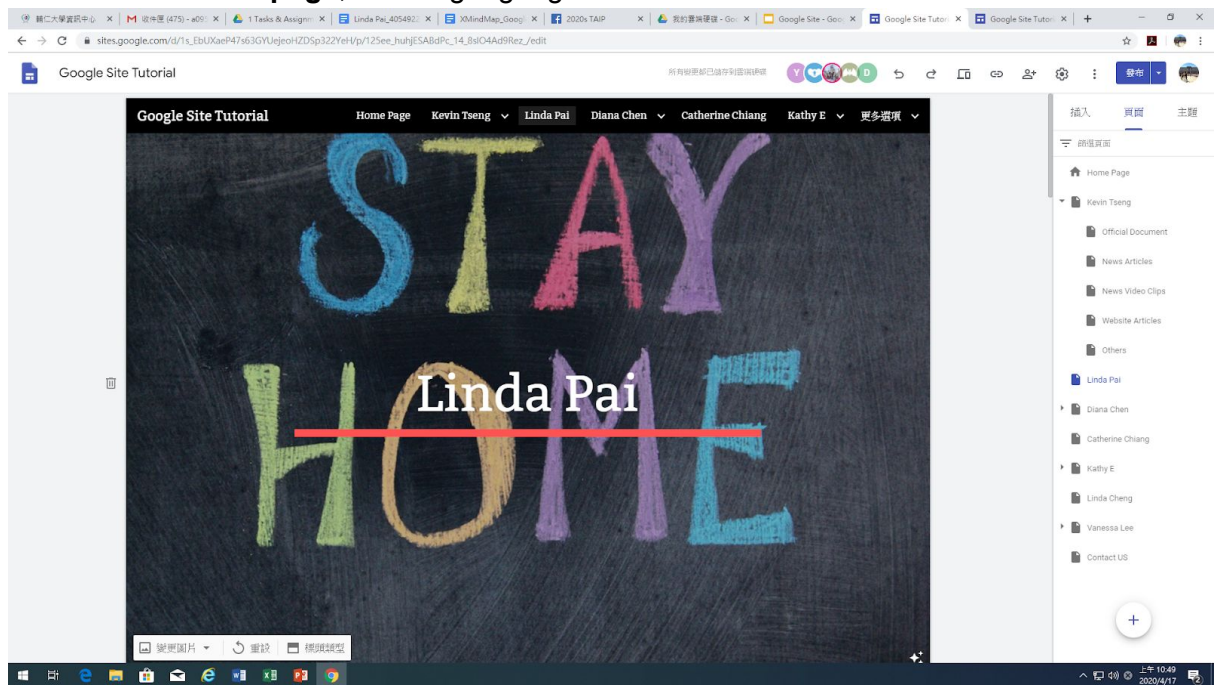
輔仁大學資訊中心 | 收件匣 (475) - a09 | 1 Tasks & Assignm | Linda Pai_4054922 | XMindMap_Googl | 2020s TAIP | 我的雲端硬碟 - Goo | Google Site - Goo | Google Site Tutori | Google Site Tutori

sites.google.com/d/1s_EbUXaeP47s63GYUejeoHZDSp322YeH/p/125ee_huhjESABdPc_14_8slO4Ad9Rez_/edit

Google Site Tutorial

所有變更都已儲存到雲端硬碟

發布

Google Site Tutorial

Home Page Kevin Tseng Linda Pai Diana Chen Catherine Chiang Kathy E 更多選項

STAY HOME

Linda Pai

變更圖片 重設 標題類型

插入 頁面 主題

篩選頁面

Home Page

Kevin Tseng

Official Document

News Articles

News Video Clips

Website Articles

Others

Linda Pai

Diana Chen

Catherine Chiang

Kathy E

Linda Cheng

Vanessa Lee

Contact US

上午 10:49
2020/4/17